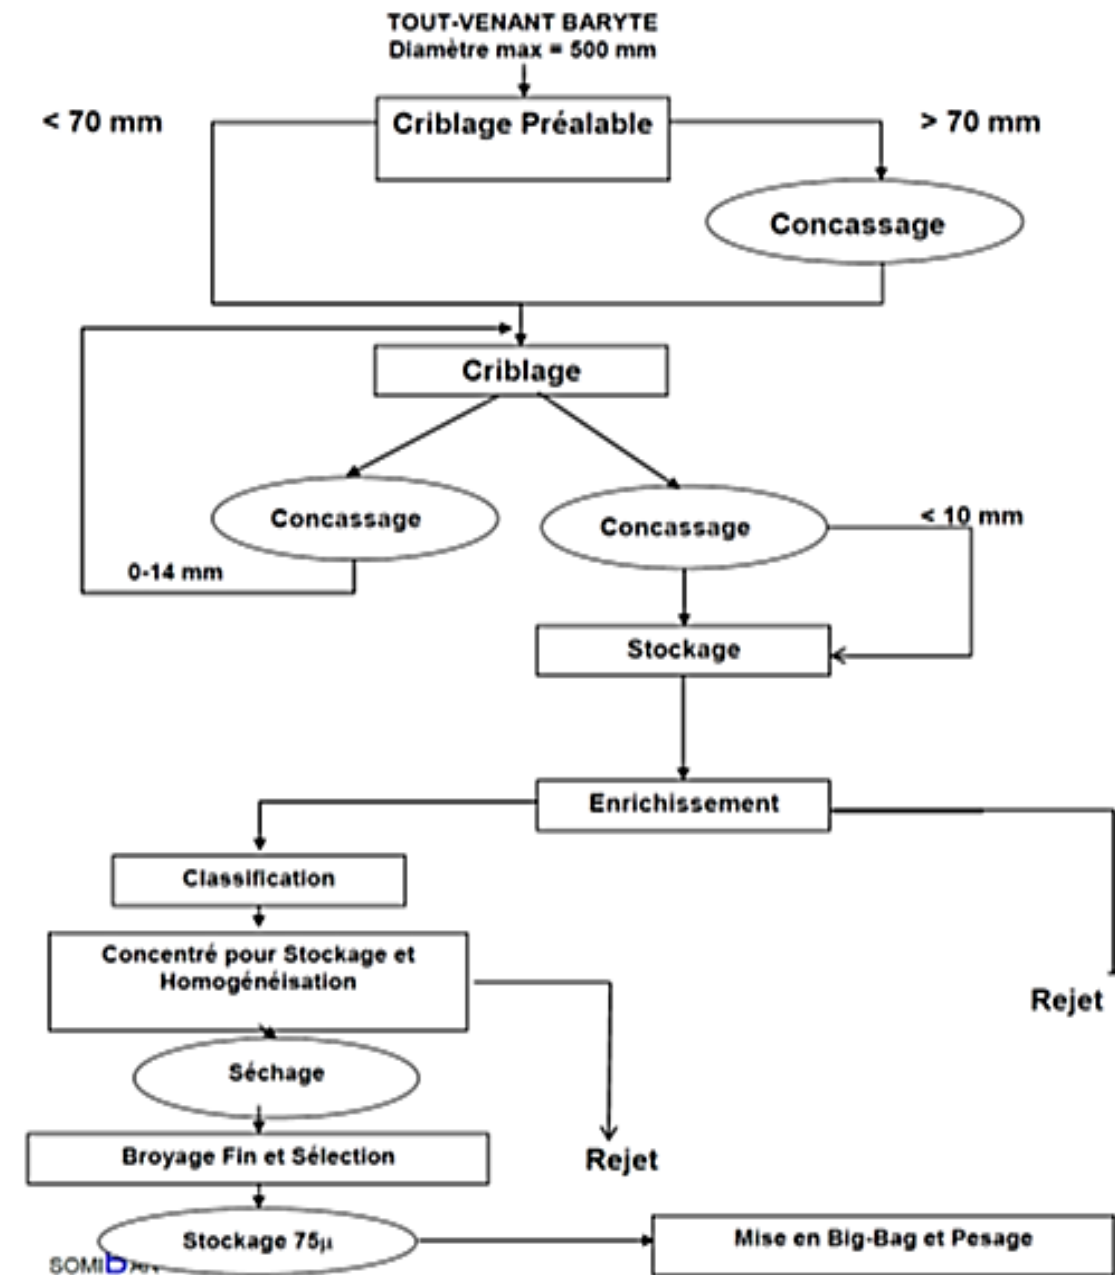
TOUT-VENANT BARYTE
Diamètre max = 500 mm

< 70 mm

Criblage Préalable

> 70 mm

Concassage

Criblage

Concassage

0-14 mm

Concassage

< 10 mm

Stockage

Enrichissement

Classification

Concentré pour Stockage et Homogénéisation

Rejet

Séchage

Broyage Fin et Sélection

Rejet

Stockage 75µ

Mise en Big-Bag et Pesage

SOMIB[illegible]